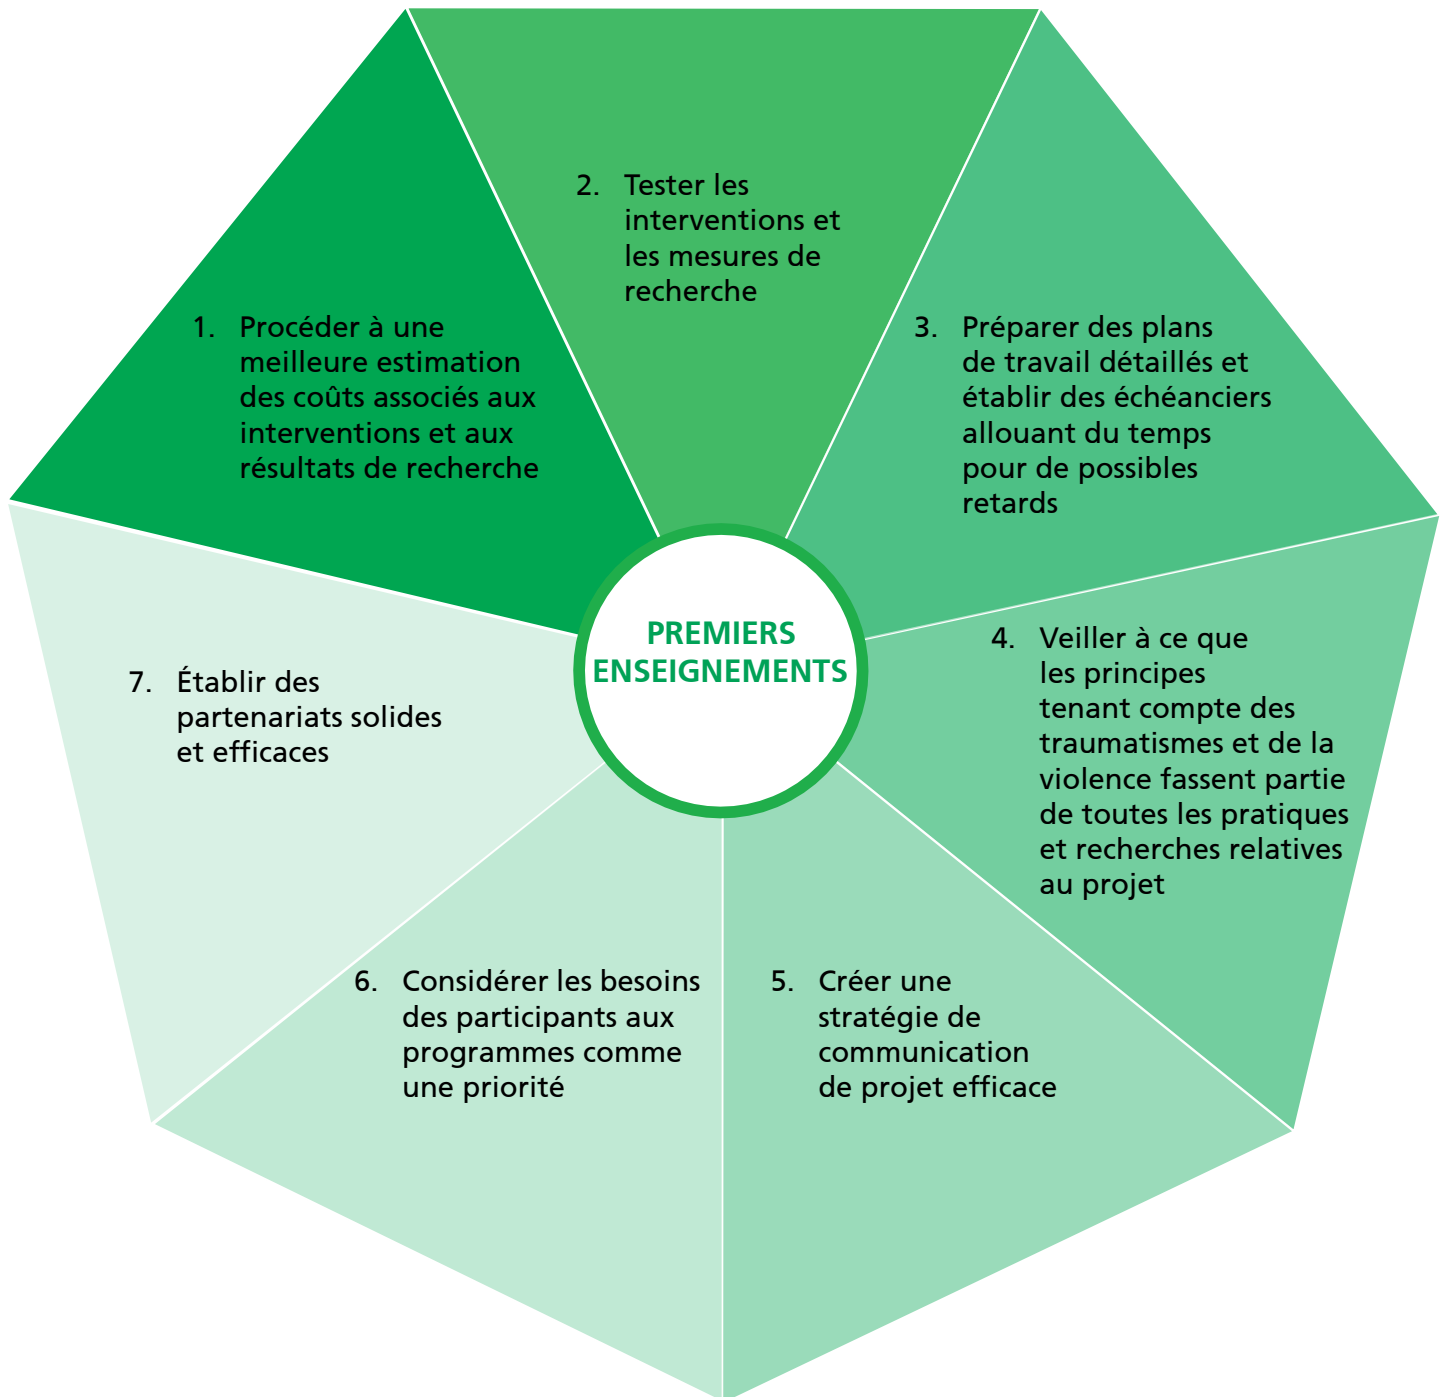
PREMIERS ENSEIGNEMENTS

1. Procéder à une meilleure estimation des coûts associés aux interventions et aux résultats de recherche

2. Tester les interventions et les mesures de recherche

3. Préparer des plans de travail détaillés et établir des échéanciers allouant du temps pour de possibles retards

4. Veiller à ce que les principes tenant compte des traumatismes et de la violence fassent partie de toutes les pratiques et recherches relatives au projet

5. Créer une stratégie de communication de projet efficace

6. Considérer les besoins des participants aux programmes comme une priorité

7. Établir des partenariats solides et efficaces